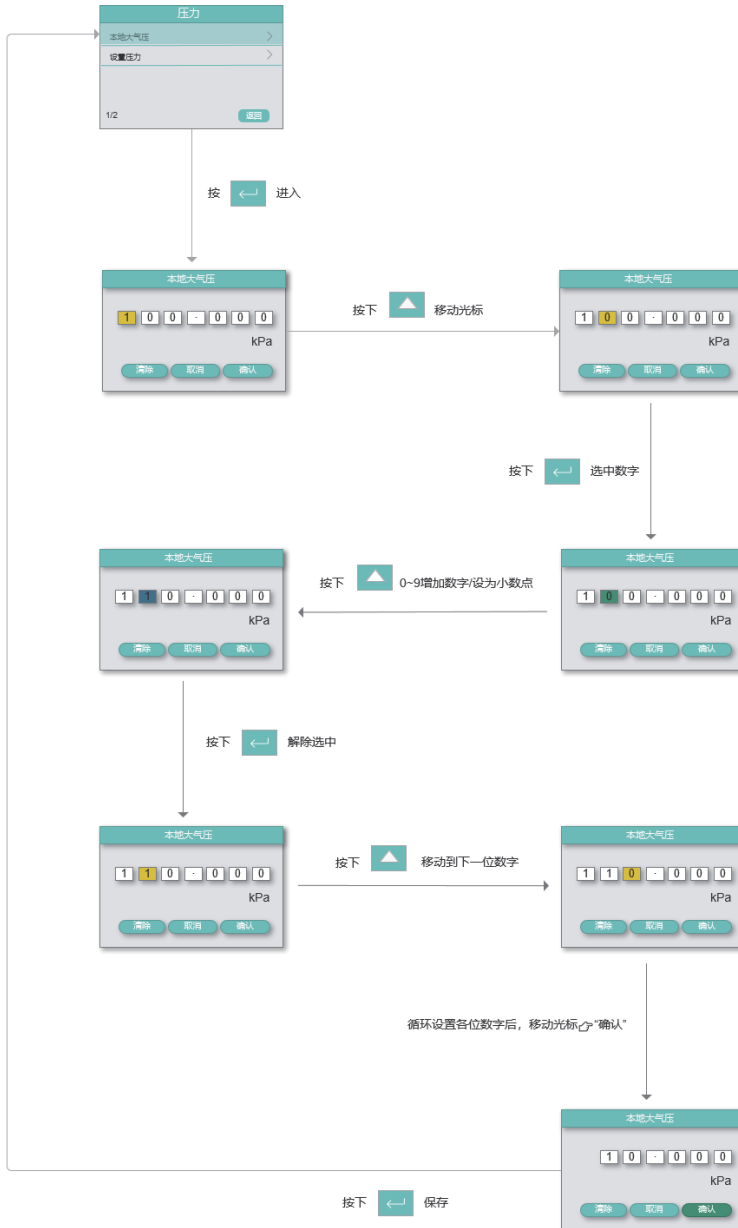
压力
本地大气压
设置压力
1/2
返回

按 进入

本地大气压
1 0 0 . 0 0 0
kPa
清除 取消 确认

按下 移动光标

本地大气压
1 0 0 . 0 0 0
kPa
清除 取消 确认

按下 选中数字

本地大气压
1 0 0 . 0 0 0
kPa
清除 取消 确认

按下 0~9增加数字/设为小数点

本地大气压
1 1 0 . 0 0 0
kPa
清除 取消 确认

按下 解除选中

本地大气压
1 1 0 . 0 0 0
kPa
清除 取消 确认

按下 移动到下一位数字

本地大气压
1 1 0 . 0 0 0
kPa
清除 取消 确认

循环设置各位数字后，移动光标至"确认"

本地大气压
1 0 . 0 0 0
kPa
清除 取消 确认

按下 保存